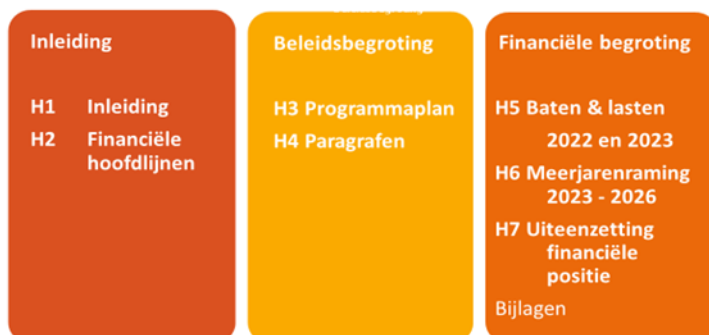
Inleiding

H1 Inleiding
H2 Financiële hoofdlijnen

Beleidsbegroting

H3 Programmaplan
H4 Paragrafen

Financiële begroting

H5 Baten & lasten 2022 en 2023
H6 Meerjarenraming 2023 - 2026
H7 Uiteenzetting financiële positie
Bijlagen